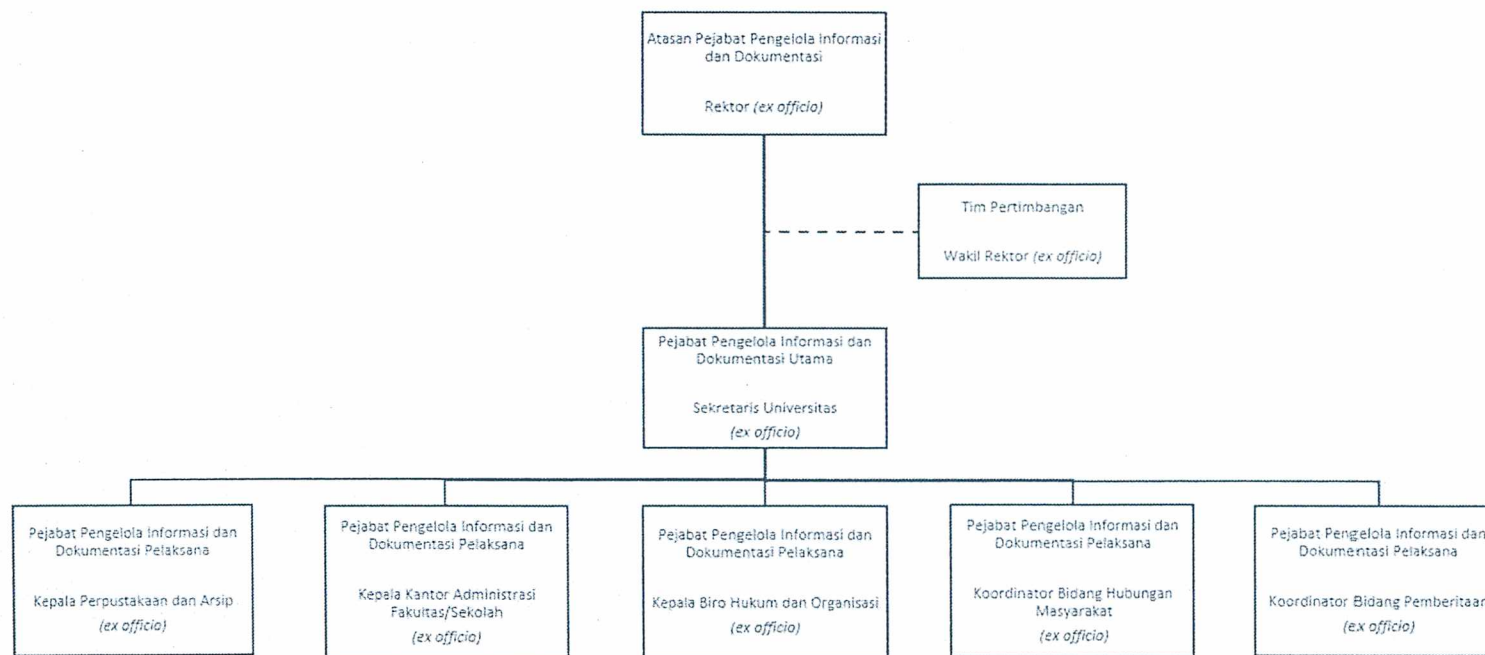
Atasan Pejabat Pengelola Informasi dan Dokumentasi

Rektor *(ex officio)*

Tim Pertimbangan

Wakil Rektor *(ex officio)*

Pejabat Pengelola Informasi dan Dokumentasi Utama

Sekretaris Universitas *(ex officio)*

Pejabat Pengelola Informasi dan Dokumentasi Pelaksana

Kepala Perpustakaan dan Arsip *(ex officio)*

Pejabat Pengelola Informasi dan Dokumentasi Pelaksana

Kepala Kantor Administrasi Fakultas/Sekolah *(ex officio)*

Pejabat Pengelola Informasi dan Dokumentasi Pelaksana

Kepala Biro Hukum dan Organisasi *(ex officio)*

Pejabat Pengelola Informasi dan Dokumentasi Pelaksana

Koordinator Bidang Hubungan Masyarakat *(ex officio)*

Pejabat Pengelola Informasi dan Dokumentasi Pelaksana

Koordinator Bidang Pemberitaan *(ex officio)*